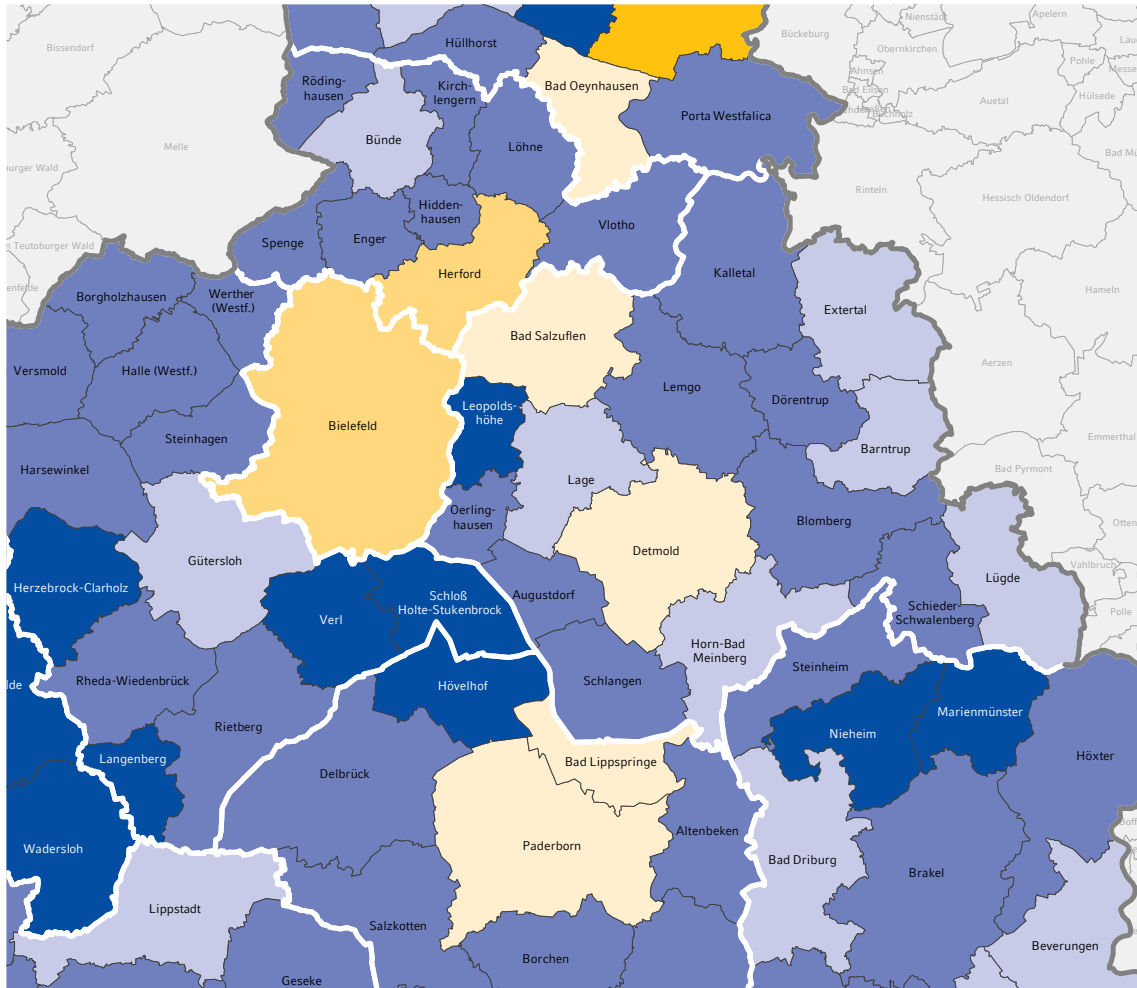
Bissendorf
Hüllhorst
Bückeburg
Nienstädt
Apelern
Obernkirchen
Pohle
Messe
Ahnsen
Bad Eilsen
Hülsede
Rödinghausen
Kirchlengern
Bad Oeynhausen
Porta Westfalica
Auetal
Melle
Bünde
Löhne
Bad Mü
burger Wald
Rinteln
Hiddenhausen
Hessisch Oldendorf
Vlotho
Spenge
Enger
n Teutoburger Wald
Herford
Kalletal
nfelde
Borgholzhausen
Werther (Westf.)
Hameln
Extertal
Bad Salzuflen
Versmold
Halle (Westf.)
Aerzen
Lemgo
Leopoldshöhe
Dörentrup
Bielefeld
Steinhagen
Emmerthal
Barntrup
Harsewinkel
Lage
Bad Pyrmont
Oerlinghausen
Blomberg
Otten
Detmold
Gütersloh
Lügde
Vahlbruch
Herzebrock-Clarholz
Augustdorf
Schloß Holte-Stukenbrock
Schieder-Schwalenberg
Polle
Verl
Horn-Bad Meinberg
Steinheim
lde
Rheda-Wiedenbrück
Hövelhof
Schlangen
Marienmünster
Rietberg
Nieheim
Langenberg
Höxter
Bad Lippspringe
Delbrück
Altenbeken
Wadersloh
Paderborn
Bad Driburg
Brakel
Lippstadt
Salzkotten
Beverungen
Borchen
Geseke